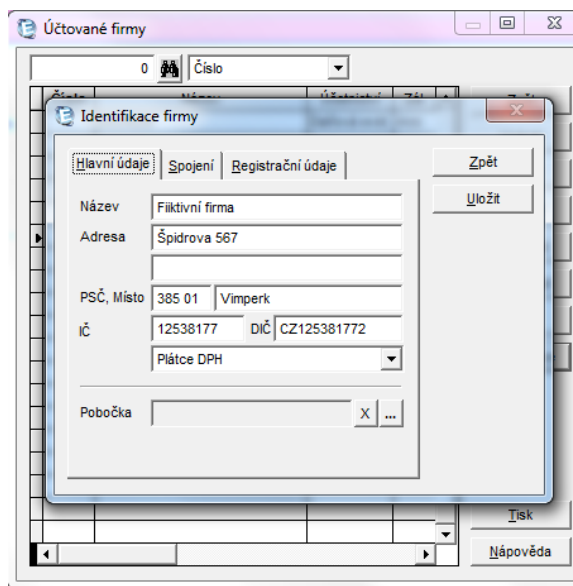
Účtované firmy

0 Číslo

Identifikace firmy

Hlavní údaje | Spojení | Registrační údaje

Zpět

Uložit

Název Fiktivní firma

Adresa Špidrova 567

PSČ, Místo 385 01 Vimperk

IČ 12538177 DIČ CZ125381772

Plátce DPH

Pobočka X ...

Tisk

Nápověda